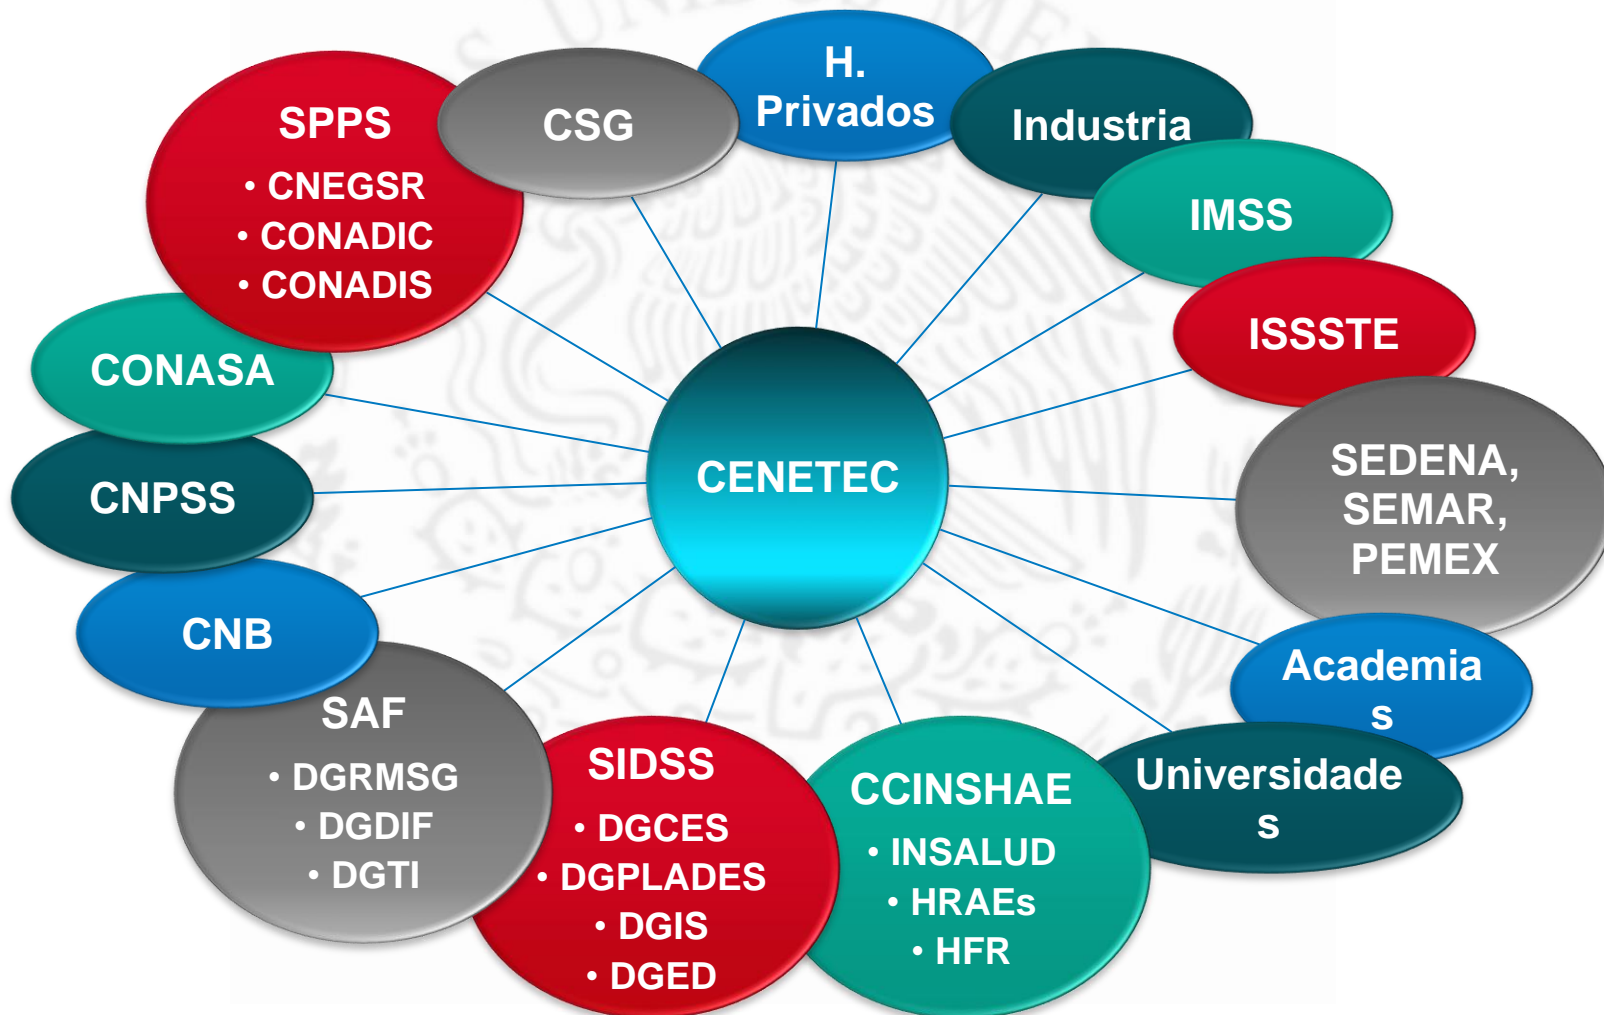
SPPS
• CNEGSR
• CONADIC
• CONADIS

CSG

H. Privados

Industria

IMSS

ISSSTE

SEDENA, SEMAR, PEMEX

Academia s

Universidade s

CCINSHAE
• INSALUD
• HRAEs
• HFR

SIDSS
• DGCES
• DGPLADES
• DGIS
• DGED

SAF
• DGRMSG
• DGDIF
• DGTI

CNB

CNPSS

CONASA

CENETEC